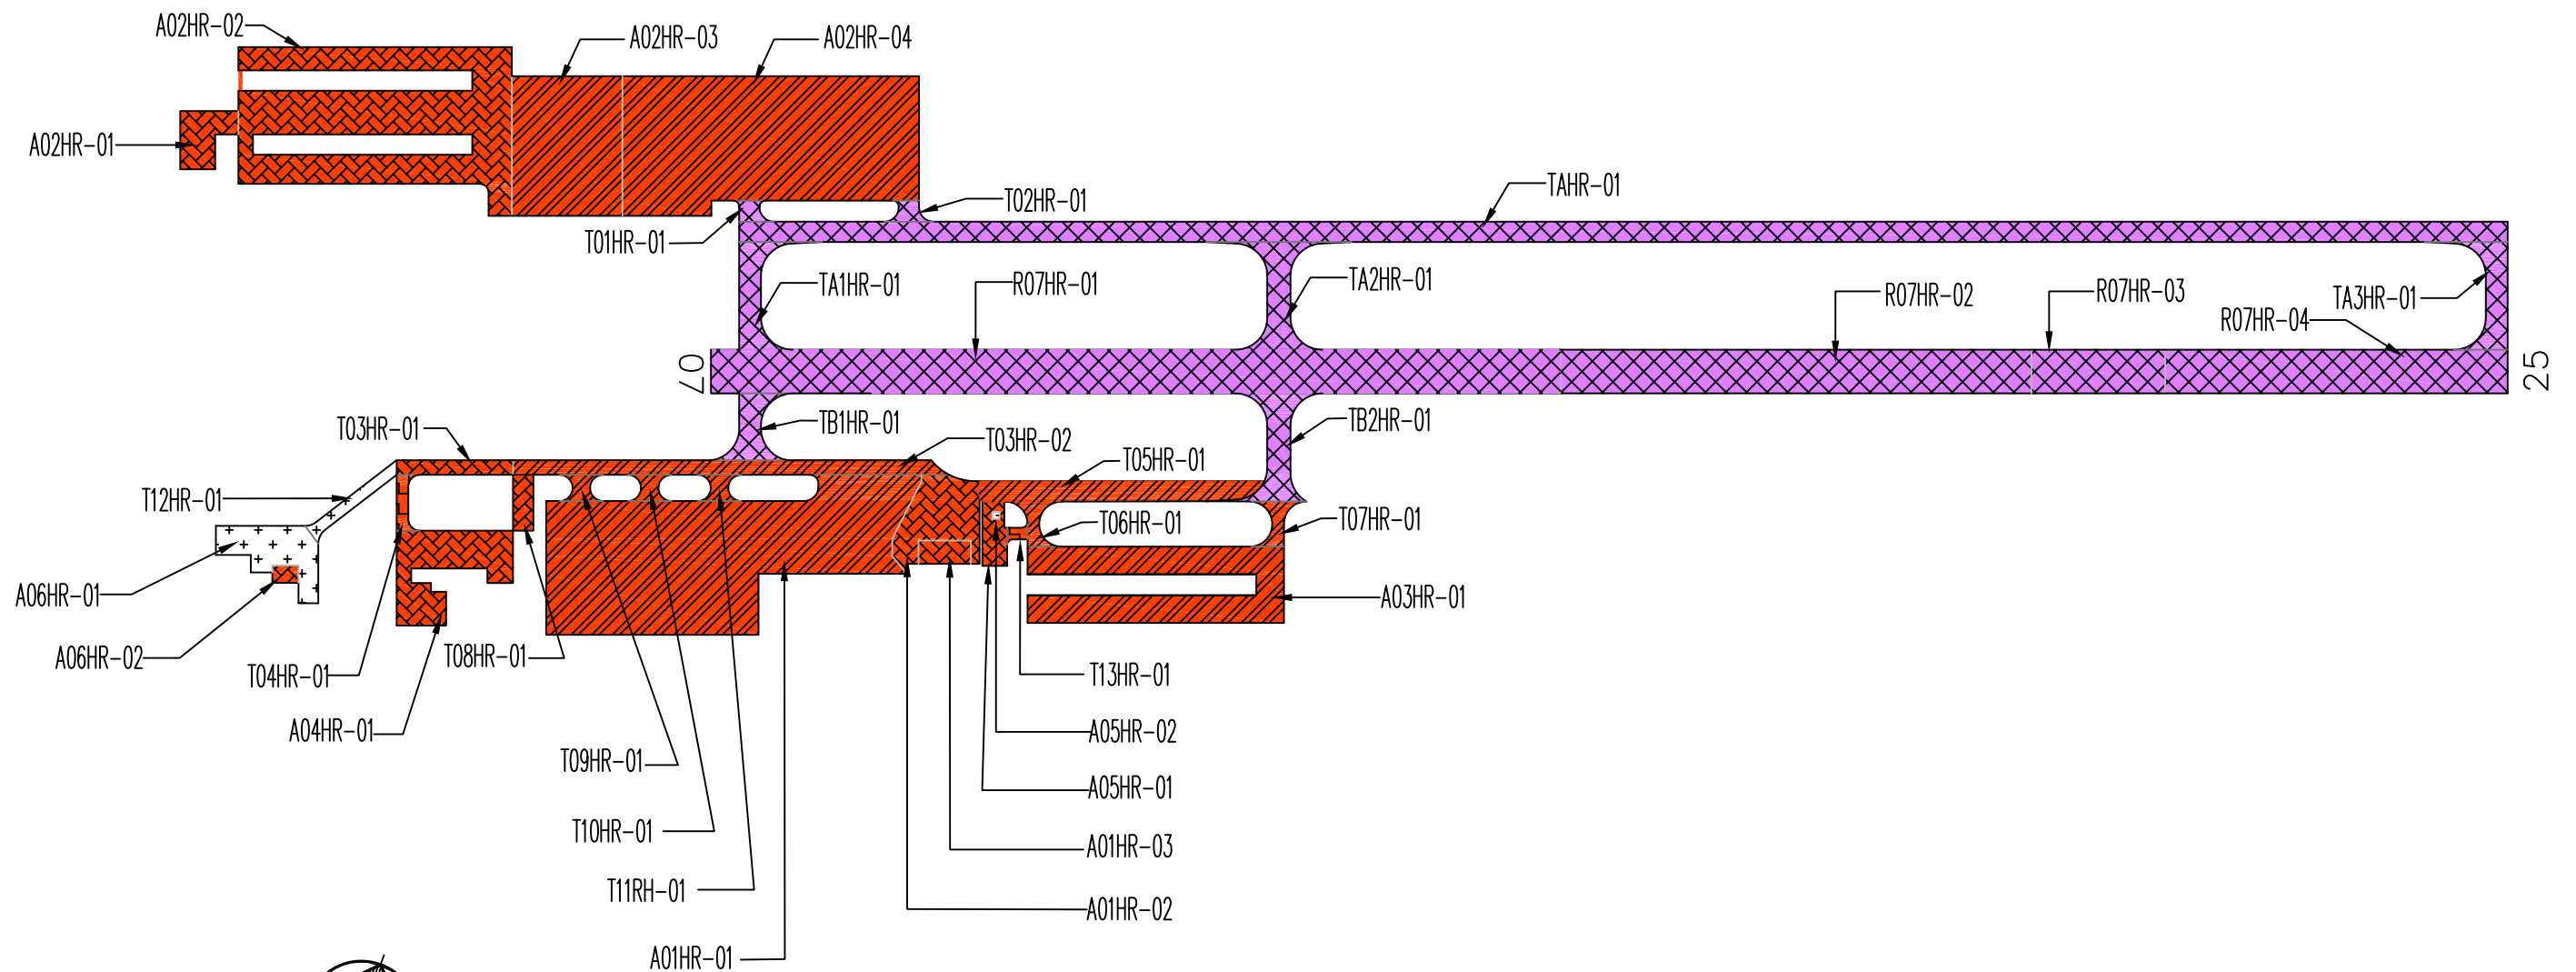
A02HR-02
A02HR-03
A02HR-04
A02HR-01
TAHR-01
T02HR-01
T01HR-01
TA1HR-01
R07HR-01
TA2HR-01
R07HR-02
R07HR-03
TA3HR-01
R07HR-04
20
25
T03HR-01
TB1HR-01
T03HR-02
TB2HR-01
T05HR-01
T12HR-01
T06HR-01
T07HR-01
A06HR-01
A03HR-01
A06HR-02
T04HR-01
T08HR-01
T13HR-01
A04HR-01
A05HR-02
T09HR-01
A05HR-01
T10HR-01
A01HR-03
T11RH-01
A01HR-02
A01HR-01